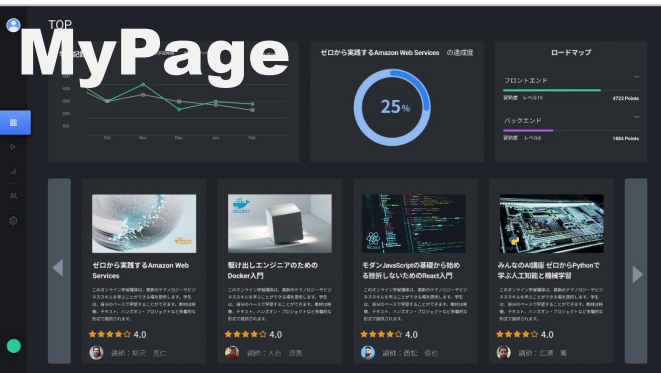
TOP

MyPage

500
400
300
200
100

Oct.
Nov.
Dec.
Jan.
Feb.

ゼロから実践するAmazon Web Services　の達成度

25%

ロードマップ

フロントエンド
習熟度　レベル15
4723 Points

バックエンド
習熟度　レベル5
1884 Points

ゼロから実践するAmazon Web Services

このオンライン学習講座は、最新のテクノロジーやビジネススキルを学ぶことができる場を提供します。学生は、自分のペースで学習することができます。教材は映像、テキスト、ハンズオン・プロジェクトなど多種的な形式で提供されます。

★★★★ 4.0
講師：柴沢　寛仁

駆け出しエンジニアのためのDocker入門

このオンライン学習講座は、最新のテクノロジーやビジネススキルを学ぶことができる場を提供します。学生は、自分のペースで学習することができます。教材は映像、テキスト、ハンズオン・プロジェクトなど多種的な形式で提供されます。

★★★★ 4.0
講師：大石　涼真

モダンJavaScriptの基礎から始める挫折しないためのReact入門

このオンライン学習講座は、最新のテクノロジーやビジネススキルを学ぶことができる場を提供します。学生は、自分のペースで学習することができます。教材は映像、テキスト、ハンズオン・プロジェクトなど多種的な形式で提供されます。

★★★★ 4.0
講師：西松　樹和

みんなのAI講座 ゼロからPythonで学ぶ人工知能と機械学習

このオンライン学習講座は、最新のテクノロジーやビジネススキルを学ぶことができる場を提供します。学生は、自分のペースで学習することができます。教材は映像、テキスト、ハンズオン・プロジェクトなど多種的な形式で提供されます。

★★★★ 4.0
講師：広瀬　董